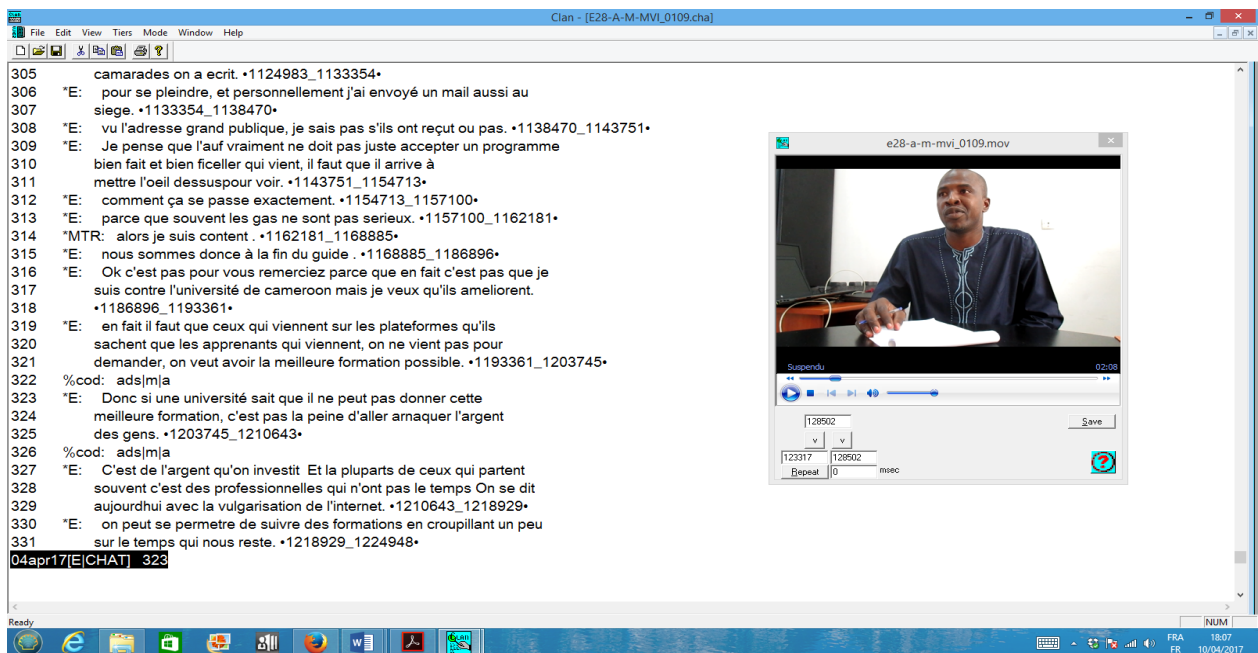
Clan - [E28-A-M-MVI_0109.cha]

File Edit View Tiers Mode Window Help

305 camarades on a ecrit. •1124983_1133354•
306 *E: pour se pleindre, et personnellement j'ai envoyé un mail aussi au
307 siege. •1133354_1138470•
308 *E: vu l'adresse grand publique, je sais pas s'ils ont reçut ou pas. •1138470_1143751•
309 *E: Je pense que l'auf vraiment ne doit pas juste accepter un programme
310 bien fait et bien ficeller qui vient, il faut que il arrive à
311 mettre l'oeil dessuspour voir. •1143751_1154713•
312 *E: comment ça se passe exactement. •1154713_1157100•
313 *E: parce que souvent les gas ne sont pas serieux. •1157100_1162181•
314 *MTR: alors je suis content . •1162181_1168885•
315 *E: nous sommes donce à la fin du guide . •1168885_1186896•
316 *E: Ok c'est pas pour vous remerciez parce que en fait c'est pas que je
317 suis contre l'université de cameroon mais je veux qu'ils ameliorent.
318 •1186896_1193361•
319 *E: en fait il faut que ceux qui viennent sur les plateformes qu'ils
320 sachent que les apprenants qui viennent, on ne vient pas pour
321 demander, on veut avoir la meilleure formation possible. •1193361_1203745•
322 %cod: ads|m|a
323 *E: Donc si une université sait que il ne peut pas donner cette
324 meilleure formation, c'est pas la peine d'aller arnaquer l'argent
325 des gens. •1203745_1210643•
326 %cod: ads|m|a
327 *E: C'est de l'argent qu'on investit Et la pluparts de ceux qui partent
328 souvent c'est des professionnelles qui n'ont pas le temps On se dit
329 aujourdhui avec la vulgarisation de l'internet. •1210643_1218929•
330 *E: on peut se permetre de suivre des formations en croupillant un peu
331 sur le temps qui nous reste. •1218929_1224948•
04apr17[E|CHAT] 323

e28-a-m-mvi_0109.mov
Suspendu 02:08
128502 Save
v v
123317 128502
Repeat 0 msec

Ready NUM
FRA FR 18:07 10/04/2017